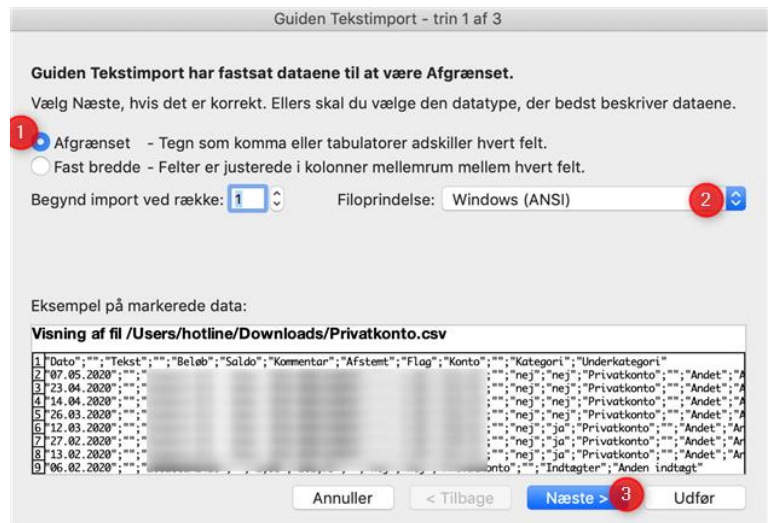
Guiden Tekstimport - trin 1 af 3

Guiden Tekstimport har fastsat dataene til at være Afgrænset.

Vælg Næste, hvis det er korrekt. Ellers skal du vælge den datatype, der bedst beskriver dataene.

1

Afgrænset - Tegn som komma eller tabulatorer adskiller hvert felt.

Fast bredde - Felter er justerede i kolonner mellemrum mellem hvert felt.

Begynd import ved række: 1

Filoprindelse: Windows (ANSI)

2

Eksempel på markerede data:

Visning af fil /Users/hotline/Downloads/Privatkonto.csv

1 "Dato";"";"Tekst";"";"Beløb";"Saldo";"Kommentar";"Afstemt";"Flag";"Konto";"";"Kategori";"Underkategori"
2 "07.05.2020";""; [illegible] "";"nej";"nej";"Privatkonto";"";"Andet";"A
3 "23.04.2020";""; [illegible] "";"nej";"nej";"Privatkonto";"";"Andet";"A
4 "14.04.2020";""; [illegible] "";"nej";"nej";"Privatkonto";"";"Andet";"A
5 "26.03.2020";""; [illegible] "";"nej";"nej";"Privatkonto";"";"Andet";"A
6 "12.03.2020";""; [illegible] "";"nej";"ja";"Privatkonto";"";"Andet";"Ar
7 "27.02.2020";""; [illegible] "";"nej";"ja";"Privatkonto";"";"Andet";"Ar
8 "13.02.2020";""; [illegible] "";"nej";"ja";"Privatkonto";"";"Andet";"Ar
9 "06.02.2020";""; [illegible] onto";"";"Indtægter";"Anden indtægt"

Annuller

< Tilbage

Næste >

3

Udfør